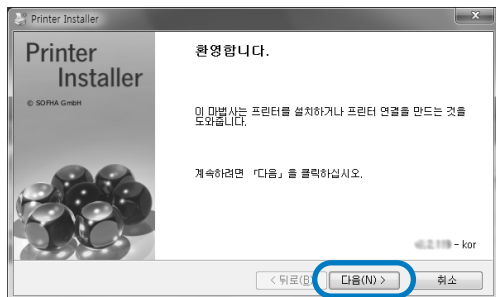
Printer Installer

Printer Installer

© SOFHA GmbH

환영합니다.

이 마법사는 프린터를 설치하거나 프린터 연결을 만드는 것을 도와줍니다.

계속하려면 「다음」을 클릭하십시오.

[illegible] - kor

< 뒤로(B)

다음(N) >

취소